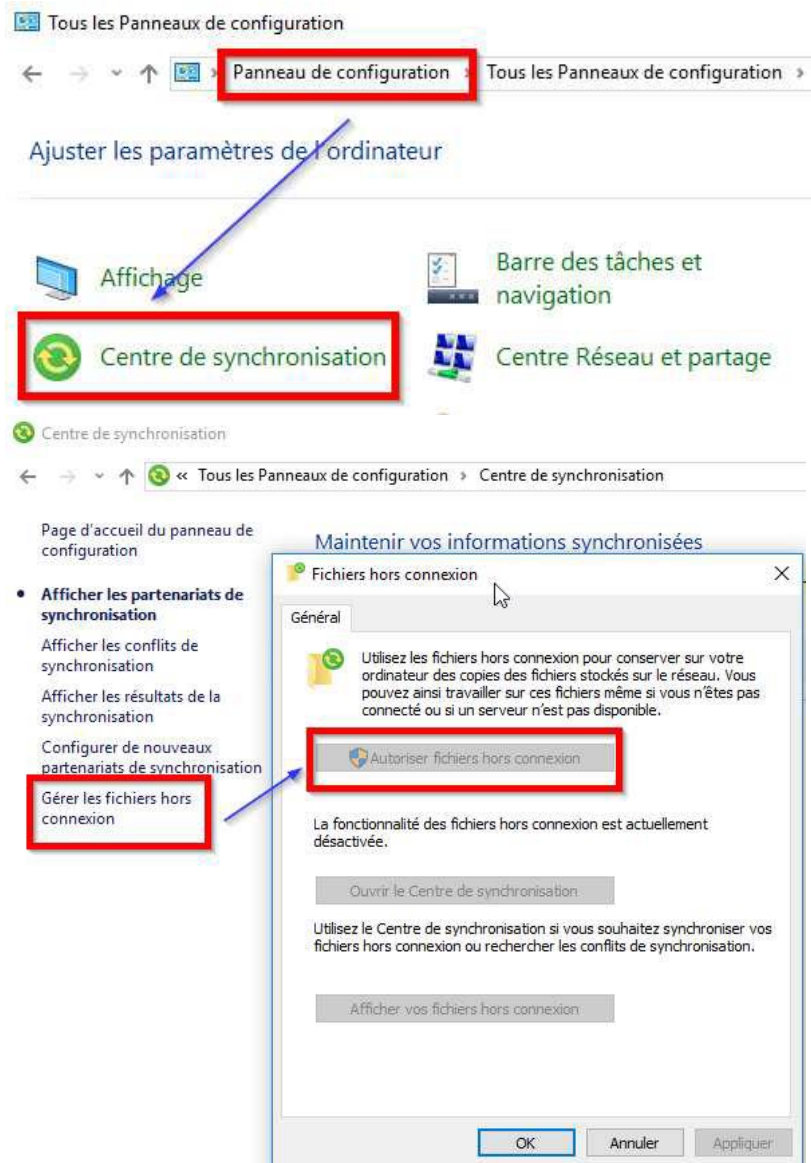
Tous les Panneaux de configuration

Panneau de configuration › Tous les Panneaux de configuration ›

Ajuster les paramètres de l'ordinateur

Affichage

Barre des tâches et navigation

Centre de synchronisation

Centre Réseau et partage

Centre de synchronisation

« Tous les Panneaux de configuration › Centre de synchronisation

Page d'accueil du panneau de configuration

• Afficher les partenariats de synchronisation

Afficher les conflits de synchronisation

Afficher les résultats de la synchronisation

Configurer de nouveaux partenariats de synchronisation

Gérer les fichiers hors connexion

Maintenir vos informations synchronisées

Fichiers hors connexion

×

Général

Utilisez les fichiers hors connexion pour conserver sur votre ordinateur des copies des fichiers stockés sur le réseau. Vous pouvez ainsi travailler sur ces fichiers même si vous n'êtes pas connecté ou si un serveur n'est pas disponible.

Autoriser fichiers hors connexion

La fonctionnalité des fichiers hors connexion est actuellement désactivée.

Ouvrir le Centre de synchronisation

Utilisez le Centre de synchronisation si vous souhaitez synchroniser vos fichiers hors connexion ou rechercher les conflits de synchronisation.

Afficher vos fichiers hors connexion

OK

Annuler

Appliquer